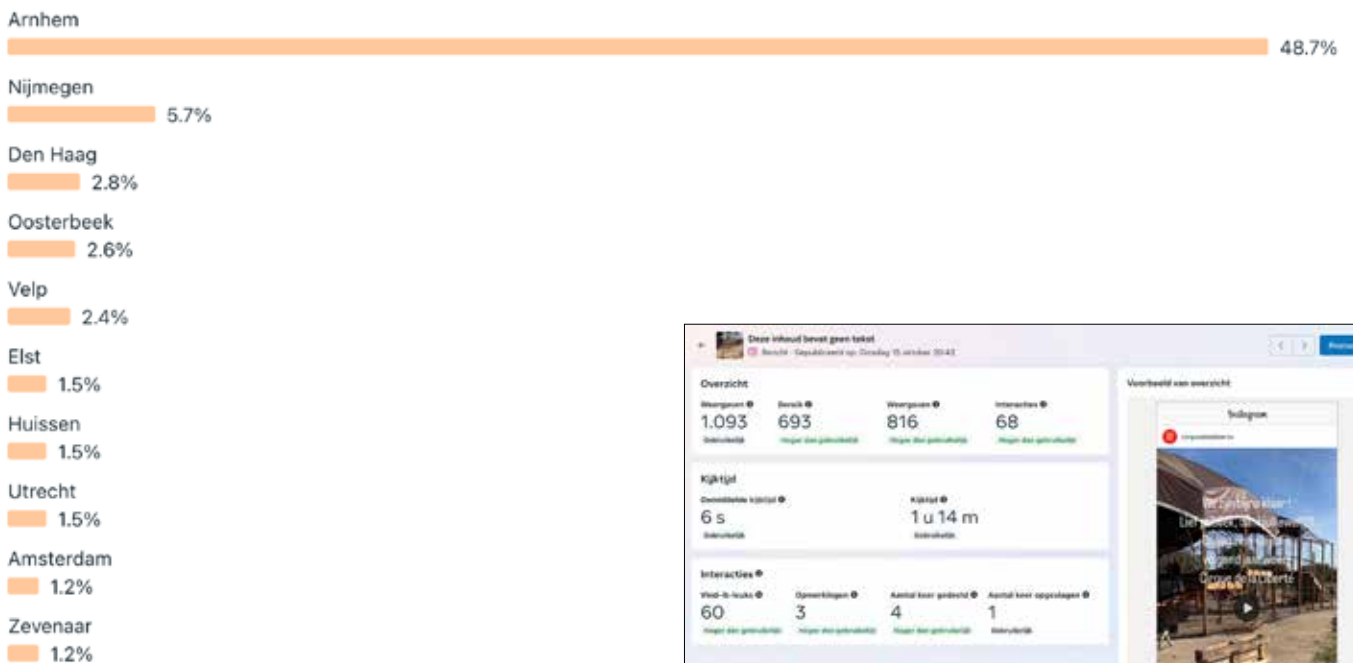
Arnhem
48.7%

Nijmegen
5.7%

Den Haag
2.8%

Oosterbeek
2.6%

Velp
2.4%

Elst
1.5%

Huissen
1.5%

Utrecht
1.5%

Amsterdam
1.2%

Zevenaar
1.2%

Deze inhoud bevat geen tekst
Bericht · Gepubliceerd op: Dinsdag 15 oktober 20:43

Overzicht
Weergaven
1.093
Gebruikelijk
Bereik
693
Hoger dan gebruikelijk
Weergaven
816
Hoger dan gebruikelijk
Interacties
68
Hoger dan gebruikelijk

Kijktijd
Gemiddelde kijktijd
6 s
Gebruikelijk
Kijktijd
1 u 14 m
Gebruikelijk

Interacties
Vind-ik-leuks
60
Hoger dan gebruikelijk
Opmerkingen
3
Hoger dan gebruikelijk
Aantal keer gedeeld
4
Hoger dan gebruikelijk
Aantal keer opgeslagen
1
Gebruikelijk

Voorbeeld van overzicht
Instagram
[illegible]
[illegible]